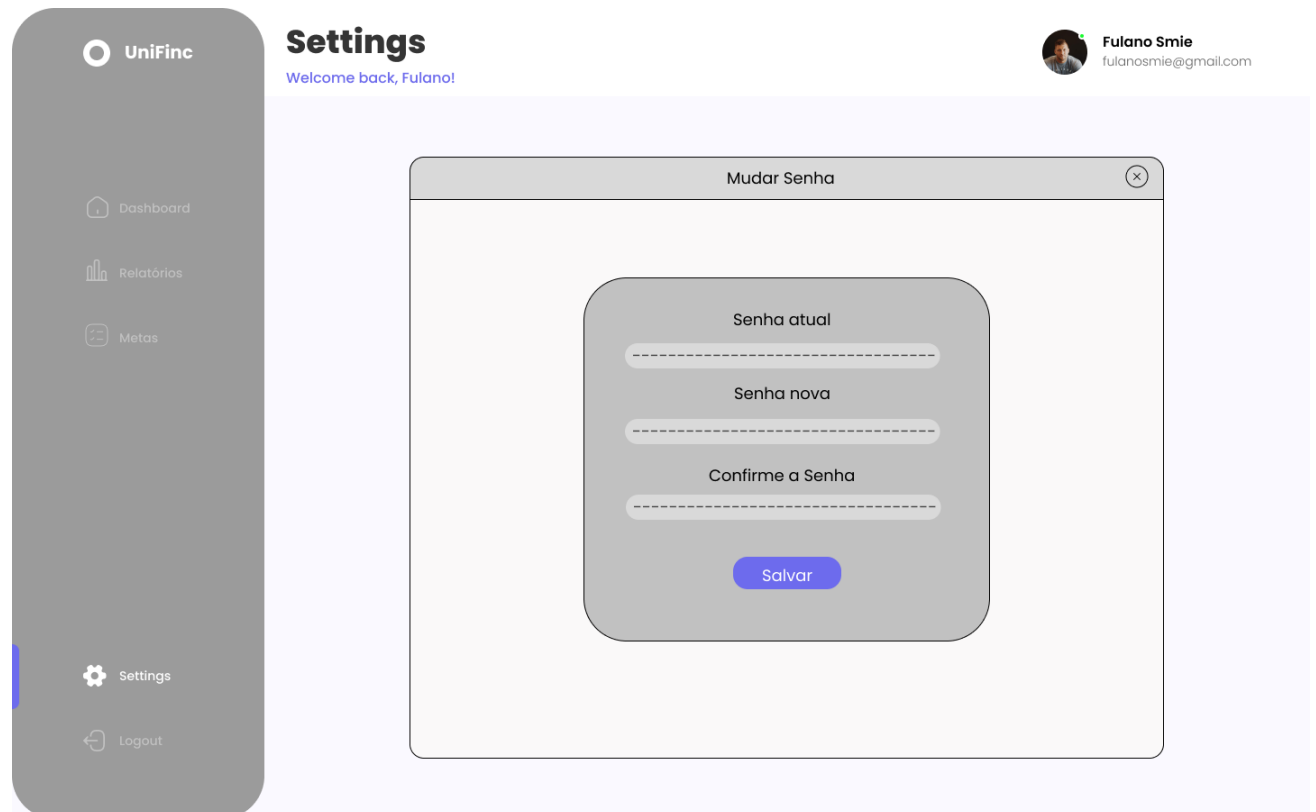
UniFinc

Dashboard

Relatórios

Metas

Settings

Logout

Settings

Welcome back, Fulano!

Fulano Smie
fulanosmie@gmail.com

Mudar Senha

Senha atual

--------------------------------

Senha nova

--------------------------------

Confirme a Senha

--------------------------------

Salvar